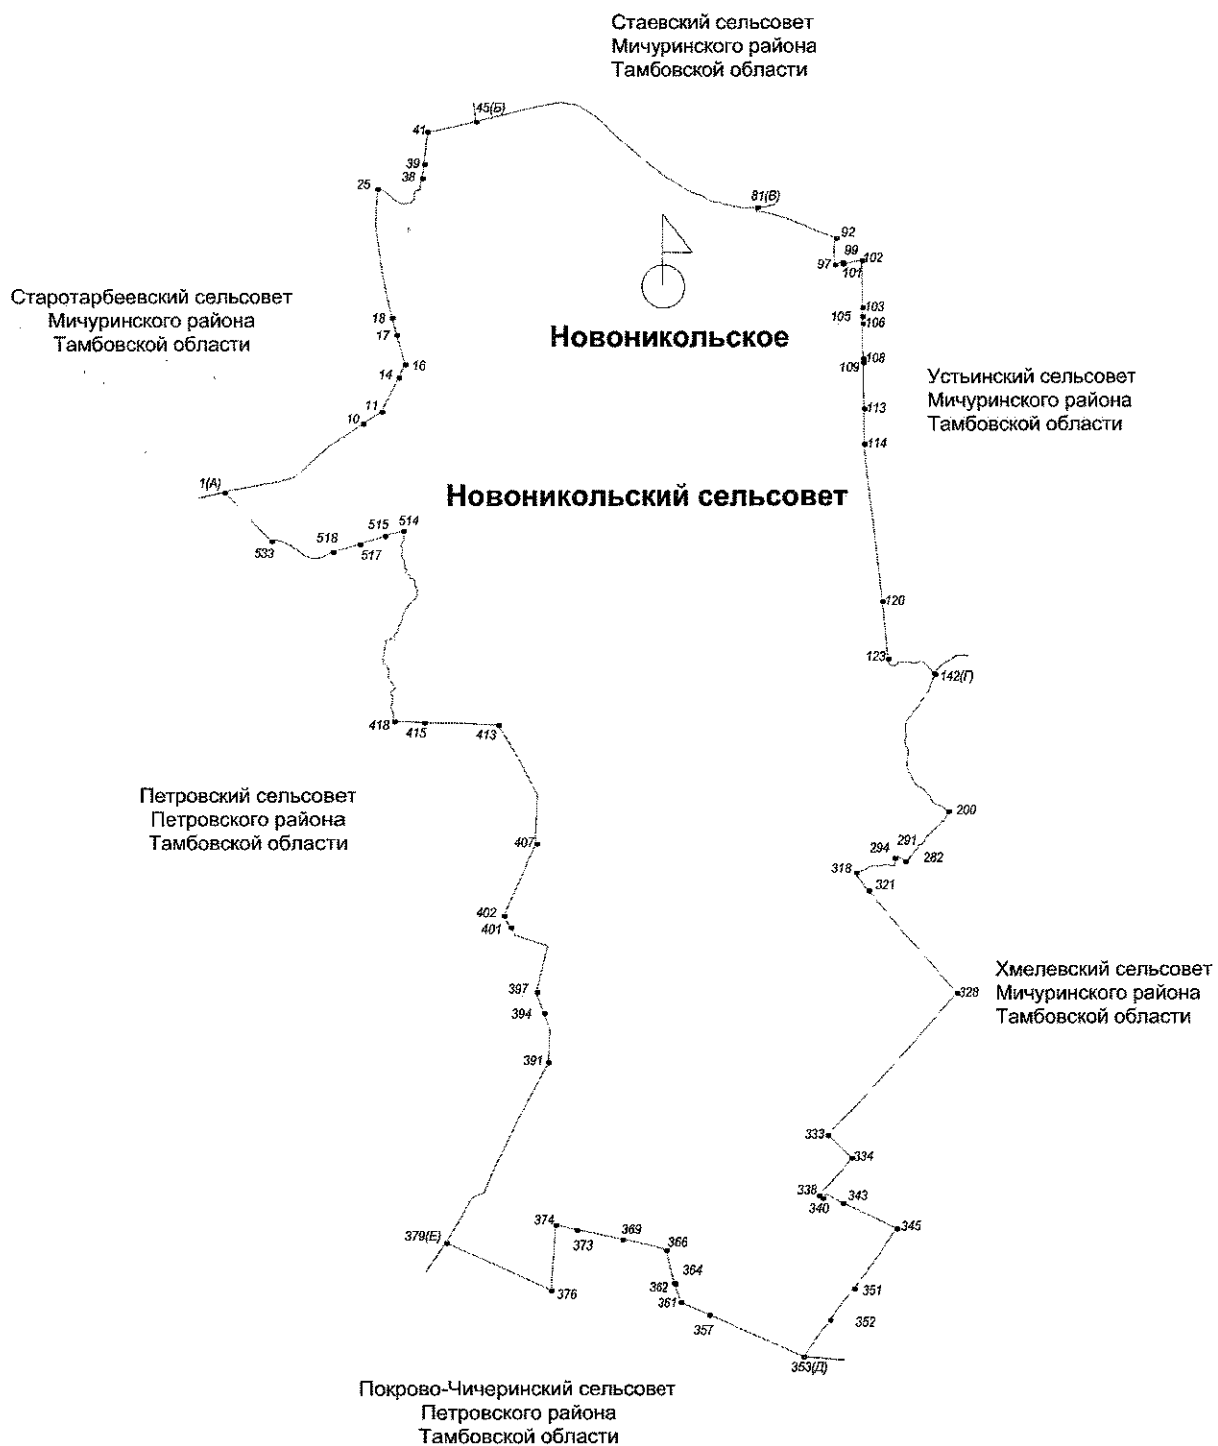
Стаевский сельсовет
Мичуринского района
Тамбовской области

45(Б)
41
39
38
25
81(В)
92
99
97
101
102

Старотарбеевский сельсовет
Мичуринского района
Тамбовской области

18
17
16
14
11
10
103
105
106
108
109
113
114

Новоникольское

Устьинский сельсовет
Мичуринского района
Тамбовской области

1(А)

Новоникольский сельсовет

533
518
515
514
517
120
123
142(Г)
418
415
413

Петровский сельсовет
Петровского района
Тамбовской области

407
200
294
291
282
318
321
402
401

Хмелевский сельсовет
Мичуринского района
Тамбовской области

328
397
394
391
333
334
338
340
343
345
374
373
369
366
379(Е)
364
362
361
376
351
352
357
353(Д)

Покрово-Чичеринский сельсовет
Петровского района
Тамбовской области